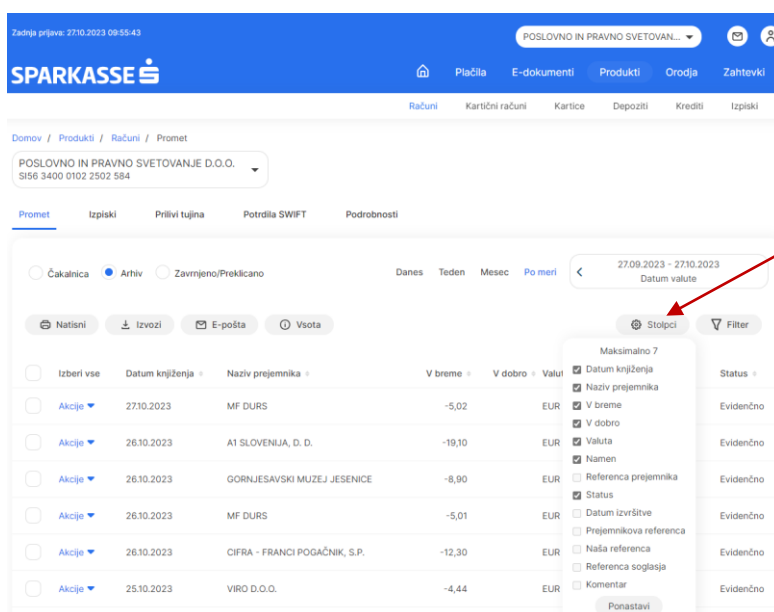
Zadnja prijava: 27.10.2023 09:55:43

POSLOVNO IN PRAVNO SVETOVAN...

SPARKASSE

Plačila E-dokumenti Produkti Orodja Zahtevki

Računi Kartični računi Kartice Depoziti Krediti Izpiski

Domov / Produkti / Računi / Promet

POSLOVNO IN PRAVNO SVETOVANJE D.O.O.
SI56 3400 0102 2502 584

Promet Izpiski Prilivi tujina Potrdila SWIFT Podrobnosti

Čakalnica Arhiv Zavrnjeno/Preklicano

Danes Teden Mesec Po meri

27.09.2023 - 27.10.2023
Datum valute

Natisni Izvozi E-pošta Vsota

Stolpci Filter

Maksimalno 7
Datum knjiženja
Naziv prejemnika
V breme
V dobro
Valuta
Namen
Referenca prejemnika
Status
Datum izvršitve
Prejemnikova referenca
Naša referenca
Referenca soglasja
Komentar
Ponastavi

| Izberi vse | Datum knjiženja | Naziv prejemnika | V breme | V dobro | Valut | Status |
|---|---|---|---|---|---|---|
| Akcije | 27.10.2023 | MF DURS | -5,02 | | EUR | Evidenčno |
| Akcije | 26.10.2023 | A1 SLOVENIJA, D. D. | -19,10 | | EUR | Evidenčno |
| Akcije | 26.10.2023 | GORNJESAVSKI MUZEJ JESENICE | -8,90 | | EUR | Evidenčno |
| Akcije | 26.10.2023 | MF DURS | -5,01 | | EUR | Evidenčno |
| Akcije | 26.10.2023 | CIFRA - FRANCI POGAČNIK, S.P. | -12,30 | | EUR | Evidenčno |
| Akcije | 25.10.2023 | VIRO D.O.O. | -4,44 | | EUR | Evidenčno |